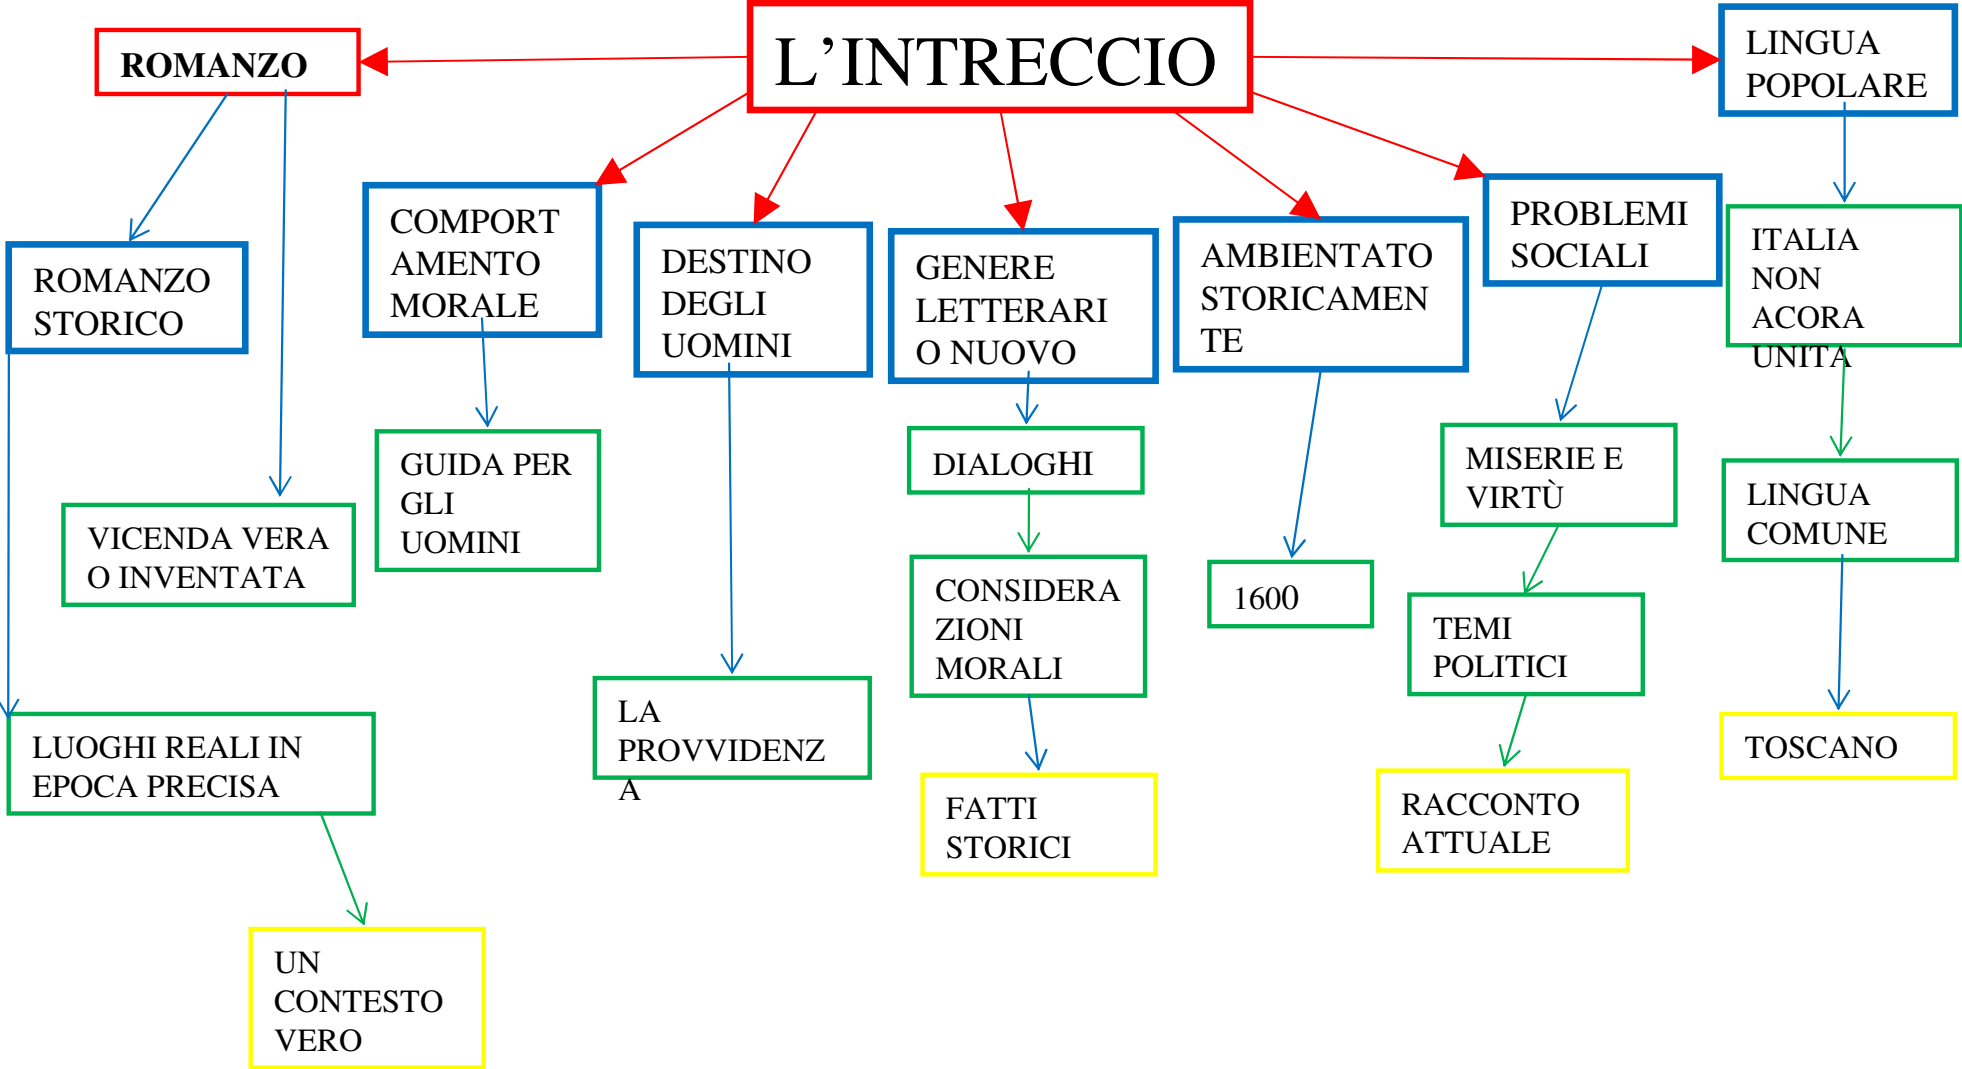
L'INTRECCIO

ROMANZO

ROMANZO STORICO

VICENDA VERA O INVENTATA

LUOGHI REALI IN EPOCA PRECISA

UN CONTESTO VERO

COMPORTAMENTO MORALE

GUIDA PER GLI UOMINI

DESTINO DEGLI UOMINI

LA PROVVIDENZA

GENERE LETTERARIO NUOVO

DIALOGHI

CONSIDERAZIONI MORALI

FATTI STORICI

AMBIENTATO STORICAMENTE

1600

PROBLEMI SOCIALI

MISERIE E VIRTÙ

TEMI POLITICI

RACCONTO ATTUALE

LINGUA POPOLARE

ITALIA NON ACORA UNITA

LINGUA COMUNE

TOSCANO